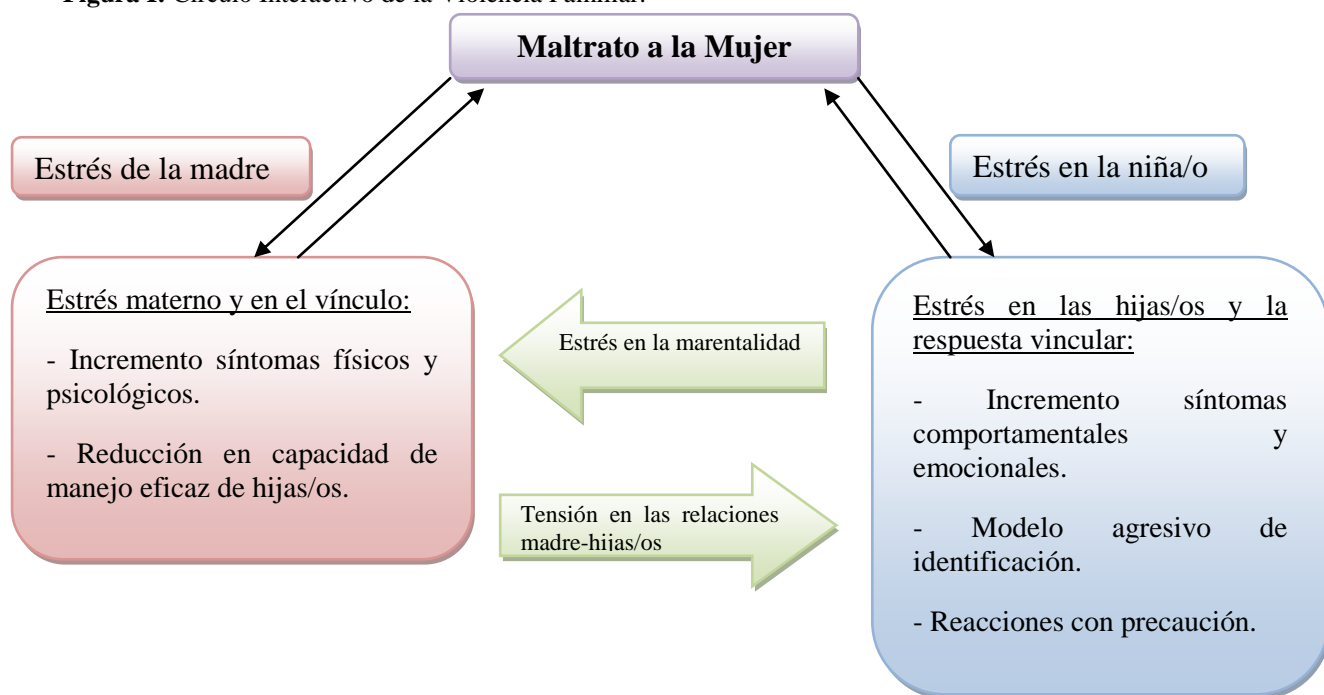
Figura 1. Círculo interactivo de la Violencia Familiar.

Maltrato a la Mujer

Estrés de la madre

Estrés en la niña/o

Estrés materno y en el vínculo:

- Incremento síntomas físicos y psicológicos.

- Reducción en capacidad de manejo eficaz de hijas/os.

Estrés en la marentalidad

Tensión en las relaciones madre-hijas/os

Estrés en las hijas/os y la respuesta vincular:

- Incremento síntomas comportamentales y emocionales.

- Modelo agresivo de identificación.

- Reacciones con precaución.